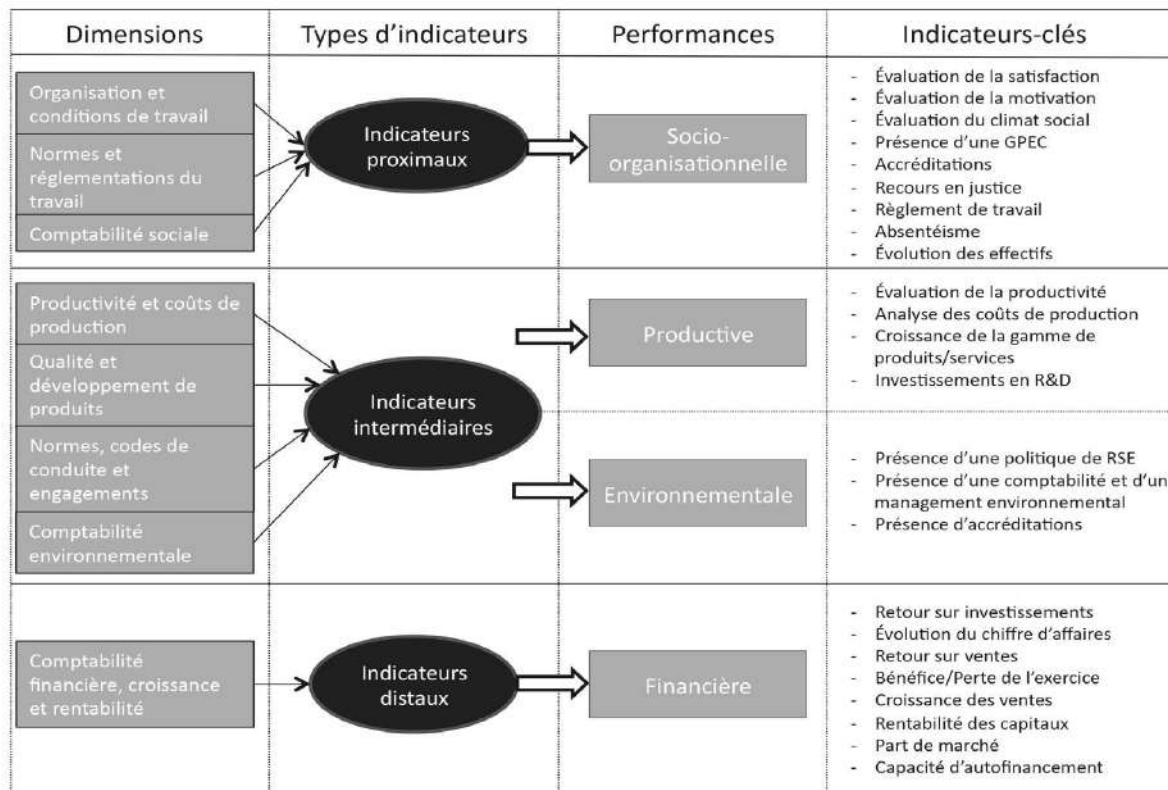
| Dimensions | Types d'indicateurs | Performances | Indicateurs-clés |
|---|---|---|---|
| Organisation et conditions de travail<br>Normes et réglementations du travail<br>Comptabilité sociale | Indicateurs proximaux | Socio-organisationnelle | - Évaluation de la satisfaction<br>- Évaluation de la motivation<br>- Évaluation du climat social<br>- Présence d'une GPEC<br>- Accréditations<br>- Recours en justice<br>- Règlement de travail<br>- Absentéisme<br>- Évolution des effectifs |
| Productivité et coûts de production<br>Qualité et développement de produits | Indicateurs intermédiaires | Productive | - Évaluation de la productivité<br>- Analyse des coûts de production<br>- Croissance de la gamme de produits/services<br>- Investissements en R&D |
| Normes, codes de conduite et engagements<br>Comptabilité environnementale | Indicateurs intermédiaires | Environnementale | - Présence d'une politique de RSE<br>- Présence d'une comptabilité et d'un management environnemental<br>- Présence d'accréditations |
| Comptabilité financière, croissance et rentabilité | Indicateurs distaux | Financière | - Retour sur investissements<br>- Évolution du chiffre d'affaires<br>- Retour sur ventes<br>- Bénéfice/Perte de l'exercice<br>- Croissance des ventes<br>- Rentabilité des capitaux<br>- Part de marché<br>- Capacité d'autofinancement |